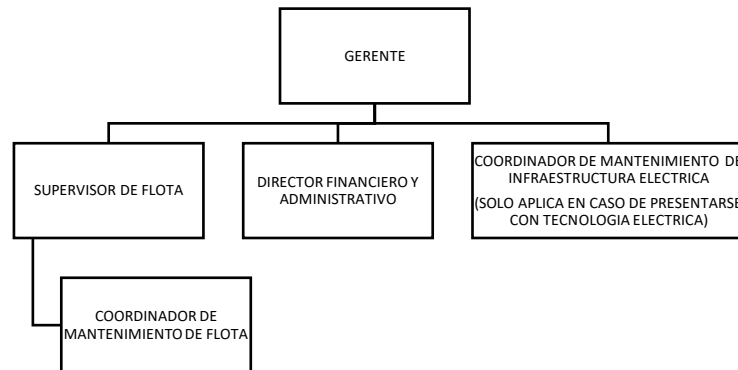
GERENTE

SUPERVISOR DE FLOTA

DIRECTOR FINANCIERO Y ADMINISTRATIVO

COORDINADOR DE MANTENIMIENTO DE INFRAESTRUCTURA ELECTRICA
(SOLO APLICA EN CASO DE PRESENTARSE CON TECNOLOGIA ELECTRICA)

COORDINADOR DE MANTENIMIENTO DE FLOTA